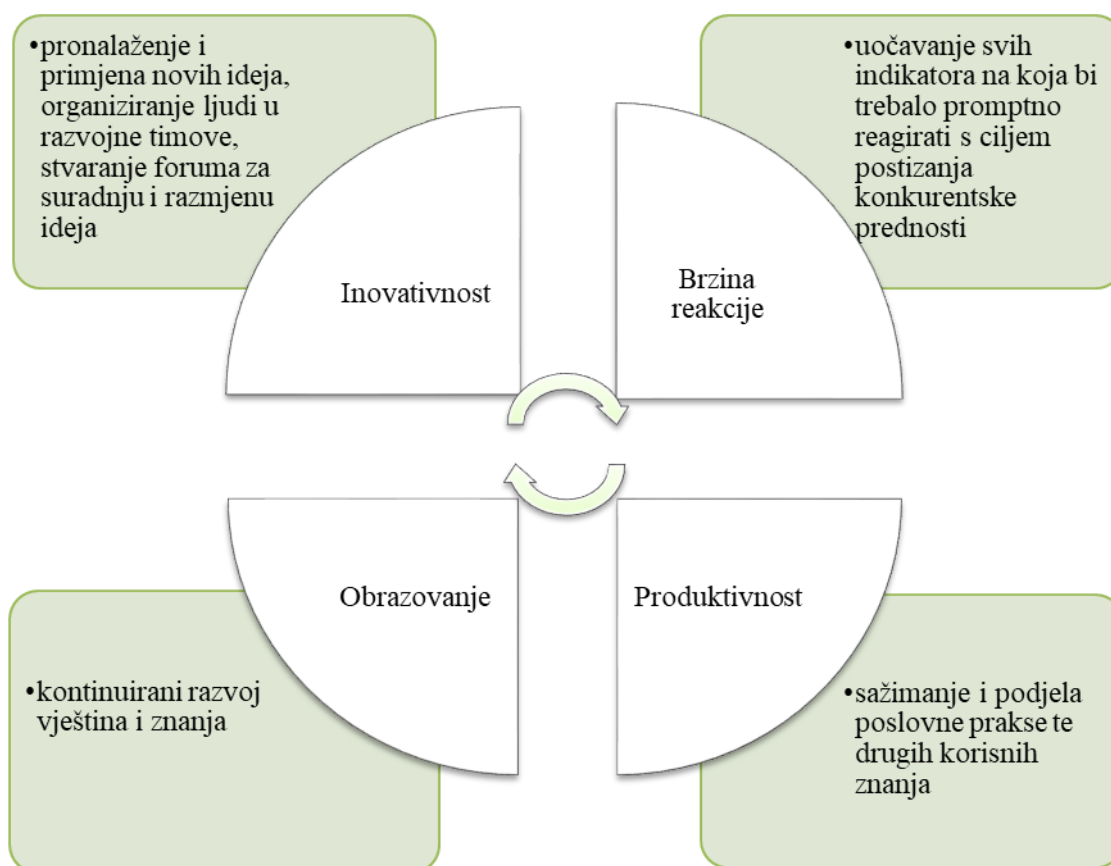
•pronalaženje i primjena novih ideja, organiziranje ljudi u razvojne timove, stvaranje foruma za suradnju i razmjenu ideja

•uočavanje svih indikatora na koja bi trebalo promptno reagirati s ciljem postizanja konkurentske prednosti

Inovativnost

Brzina reakcije

Obrazovanje

Produktivnost

•kontinuirani razvoj vještina i znanja

•sažimanje i podjela poslovne prakse te drugih korisnih znanja